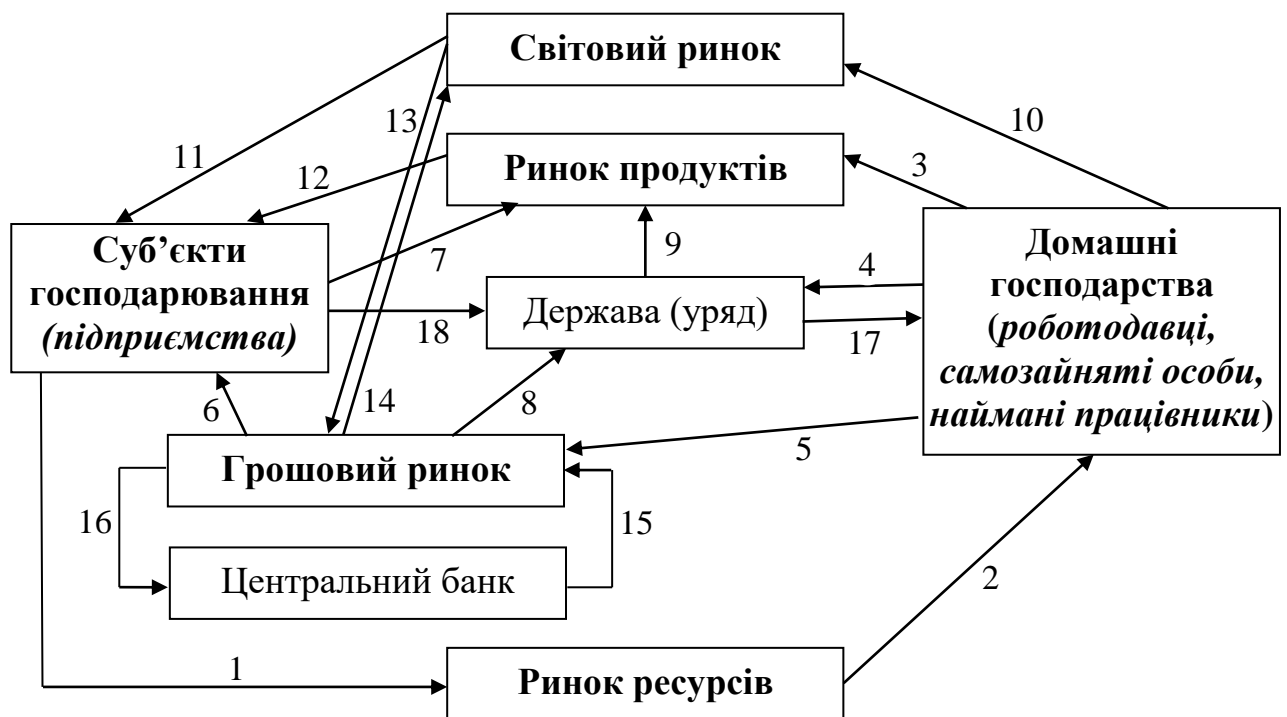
Світовий ринок

13

10

11

Ринок продуктів

12

3

Суб’єкти господарювання (підприємства)

7

9

Домашні господарства (роботодавці, самозайняті особи, наймані працівники)

4

Держава (уряд)

18

17

6

14

8

Грошовий ринок

5

16

15

Центральний банк

2

1

Ринок ресурсів